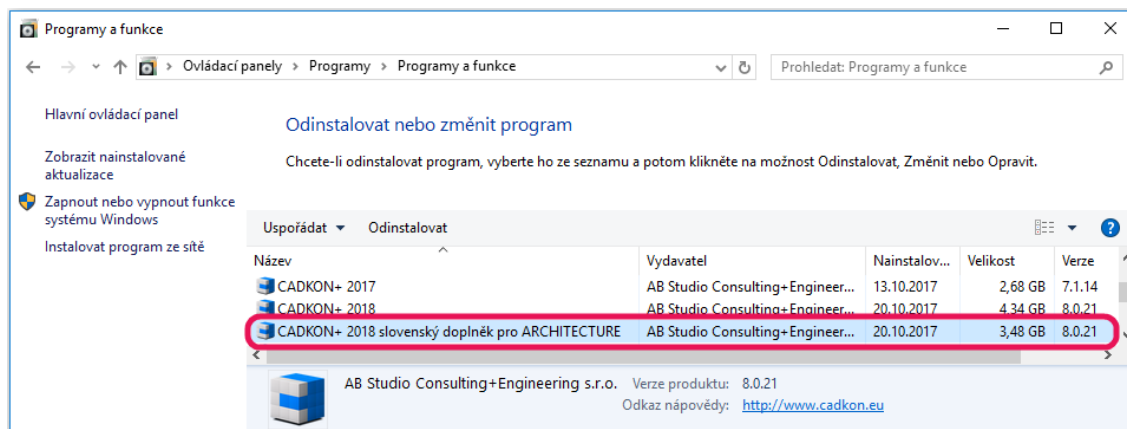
Programy a funkce

Ovládací panely › Programy › Programy a funkce

Prohledat: Programy a funkce

Hlavní ovládací panel

Zobrazit nainstalované aktualizace

Zapnout nebo vypnout funkce systému Windows

Instalovat program ze sítě

Odinstalovat nebo změnit program

Chcete-li odinstalovat program, vyberte ho ze seznamu a potom klikněte na možnost Odinstalovat, Změnit nebo Opravit.

Uspořádat ▾ Odinstalovat

| Název | Vydavatel | Nainstalov... | Velikost | Verze |
|---|---|---|---|---|
| CADKON+ 2017 | AB Studio Consulting+Engineer... | 13.10.2017 | 2,68 GB | 7.1.14 |
| CADKON+ 2018 | AB Studio Consulting+Engineer... | 20.10.2017 | 4,34 GB | 8.0.21 |
| CADKON+ 2018 slovenský doplněk pro ARCHITECTURE | AB Studio Consulting+Engineer... | 20.10.2017 | 3,48 GB | 8.0.21 |

AB Studio Consulting+Engineering s.r.o. Verze produktu: 8.0.21
Odkaz nápovědy: http://www.cadkon.eu